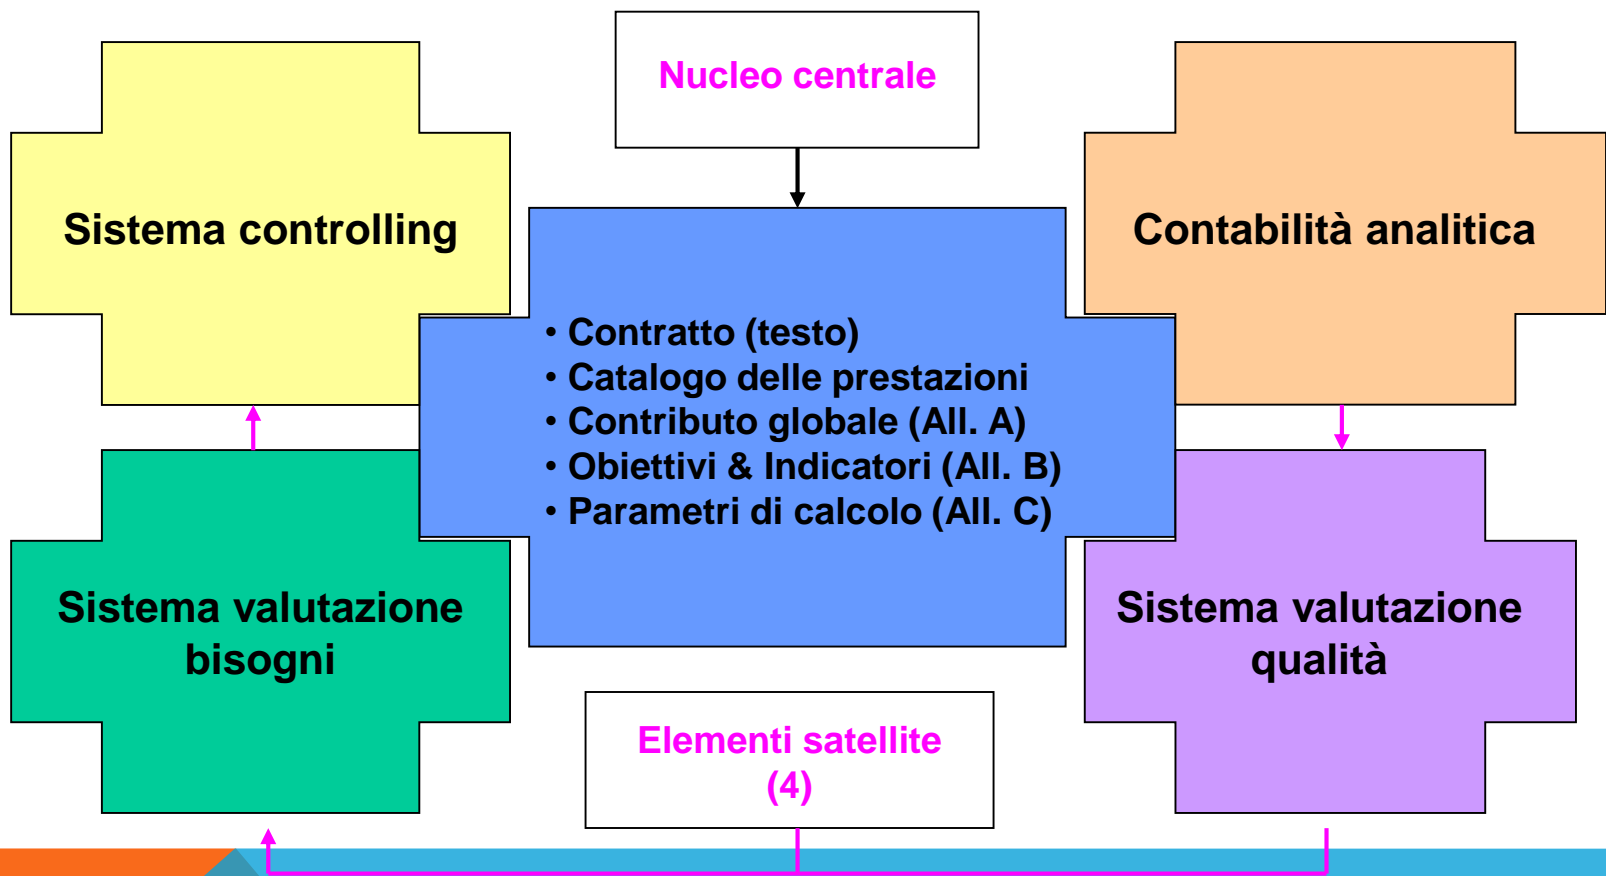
Nucleo centrale

Sistema controlling

Contabilità analitica

• Contratto (testo)
• Catalogo delle prestazioni
• Contributo globale (All. A)
• Obiettivi & Indicatori (All. B)
• Parametri di calcolo (All. C)

Sistema valutazione bisogni

Sistema valutazione qualità

Elementi satellite (4)